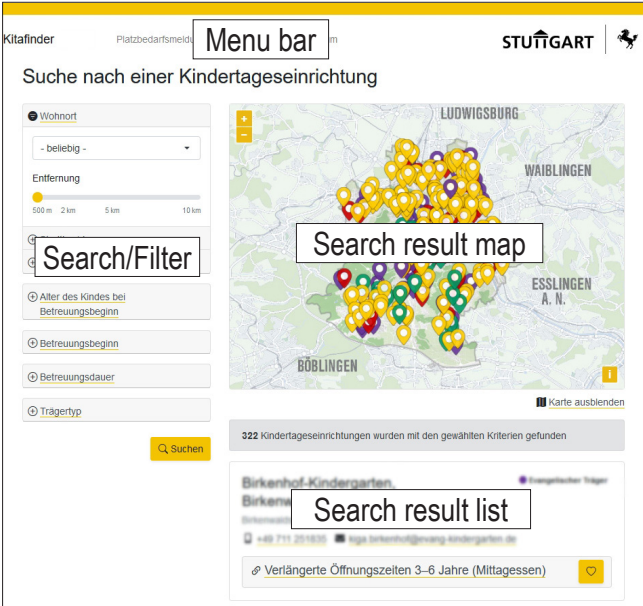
Kitafinder Platzbedarfsmeldu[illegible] Menu bar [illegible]m STUTTGART

Suche nach einer Kindertageseinrichtung

Wohnort

- beliebig -

Entfernung

500 m 2 km 5 km 10 km

Search/Filter

Alter des Kindes bei Betreuungsbeginn

Betreuungsbeginn

Betreuungsdauer

Trägertyp

Suchen

+
-

LUDWIGSBURG

WAIBLINGEN

Search result map

ESSLINGEN A. N.

BÖBLINGEN

i

Karte ausblenden

322 Kindertageseinrichtungen wurden mit den gewählten Kriterien gefunden

Birkenhof-Kindergarten, Birkenw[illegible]

Evangelischer Träger

Search result list

+49 711 251835 kiga.birkenhof@evang-kindergarten.de

Verlängerte Öffnungszeiten 3–6 Jahre (Mittagessen)